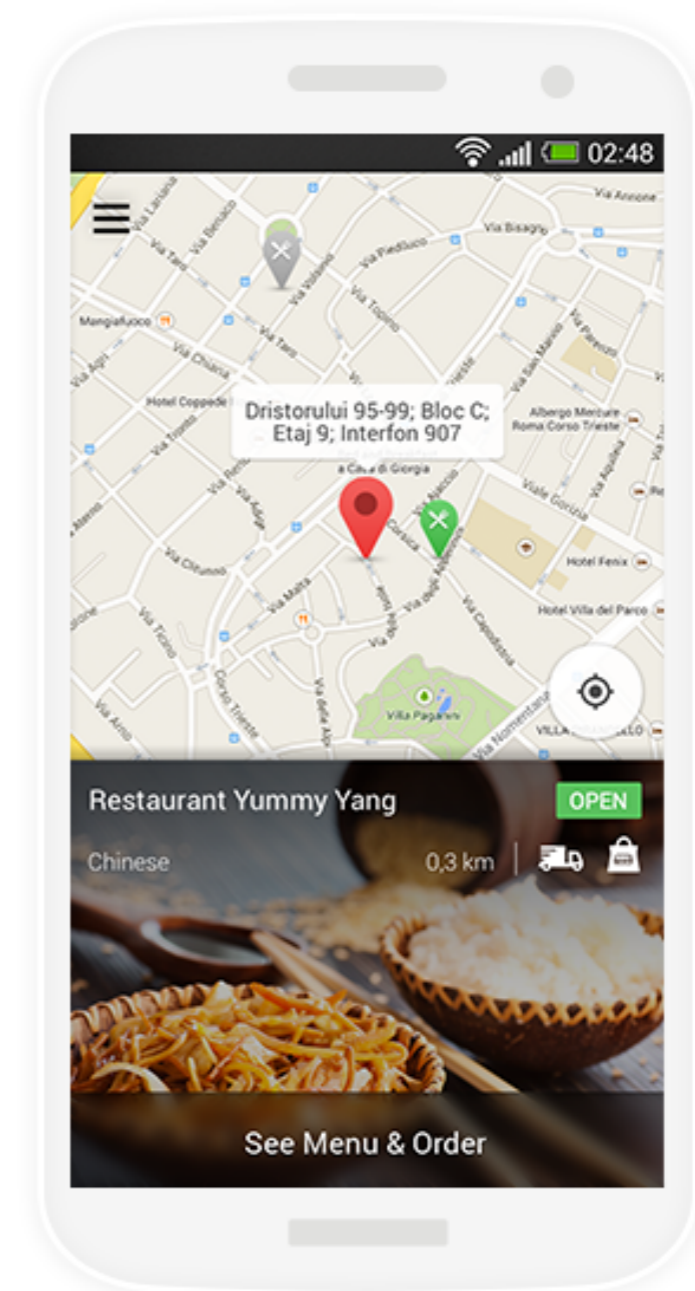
02:48

Via Annone
Via Bisagno
Via Piediluco
Via Topino
Via Tevere
Mangiafuoco
Via Chiana
Via Taro
Hotel Coppede
Via Tirso
Via San Marino
Albergo Merluna Roma Corso Trieste
Viale Gorizia
Hotel Fenix
Hotel Villa del Parco
Via Chiusi
Via Malta
Via Ticino
Corso Trieste
Via della Alpi
Via Capodistria
Villa Paganini
Via Nomentana
VILLA

Dristorului 95-99; Bloc C; Etaj 9; Interfon 907

a Casa di Giorgia

Restaurant Yummy Yang
OPEN
Chinese
0,3 km

See Menu & Order